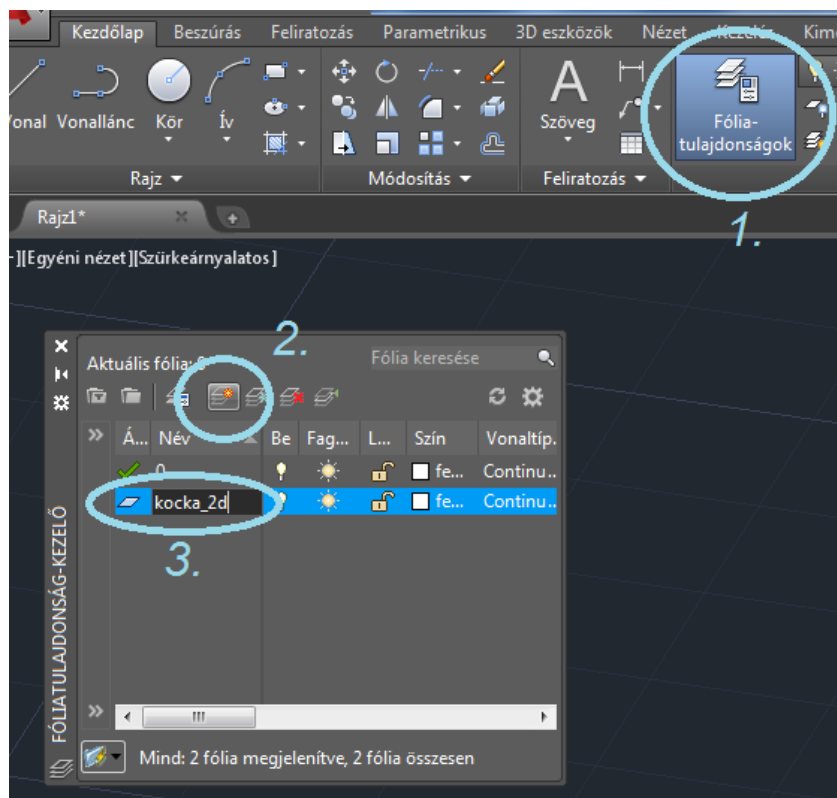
Kezdőlap Beszúrás Feliratozás Parametrikus 3D eszközök Nézet Kezelés Kim

Vonal Vonallánc Kör Ív

Rajz

Módosítás

Szöveg

Feliratozás

Fólia-tulajdonságok

1.

Rajz1*

-][Egyéni nézet][Szürkeárnyalatos]

2.

Aktuális fólia: 0

Fólia keresése

| Á... | Név | Be | Fag... | L... | Szín | Vonaltíp. |
|---|---|---|---|---|---|---|
| ✓ | 0 | | | | fe... | Continu... |
| | kocka_2d | | | | fe... | Continu... |

3.

FÓLIATULAJDONSÁG-KEZELŐ

Mind: 2 fólia megjelenítve, 2 fólia összesen